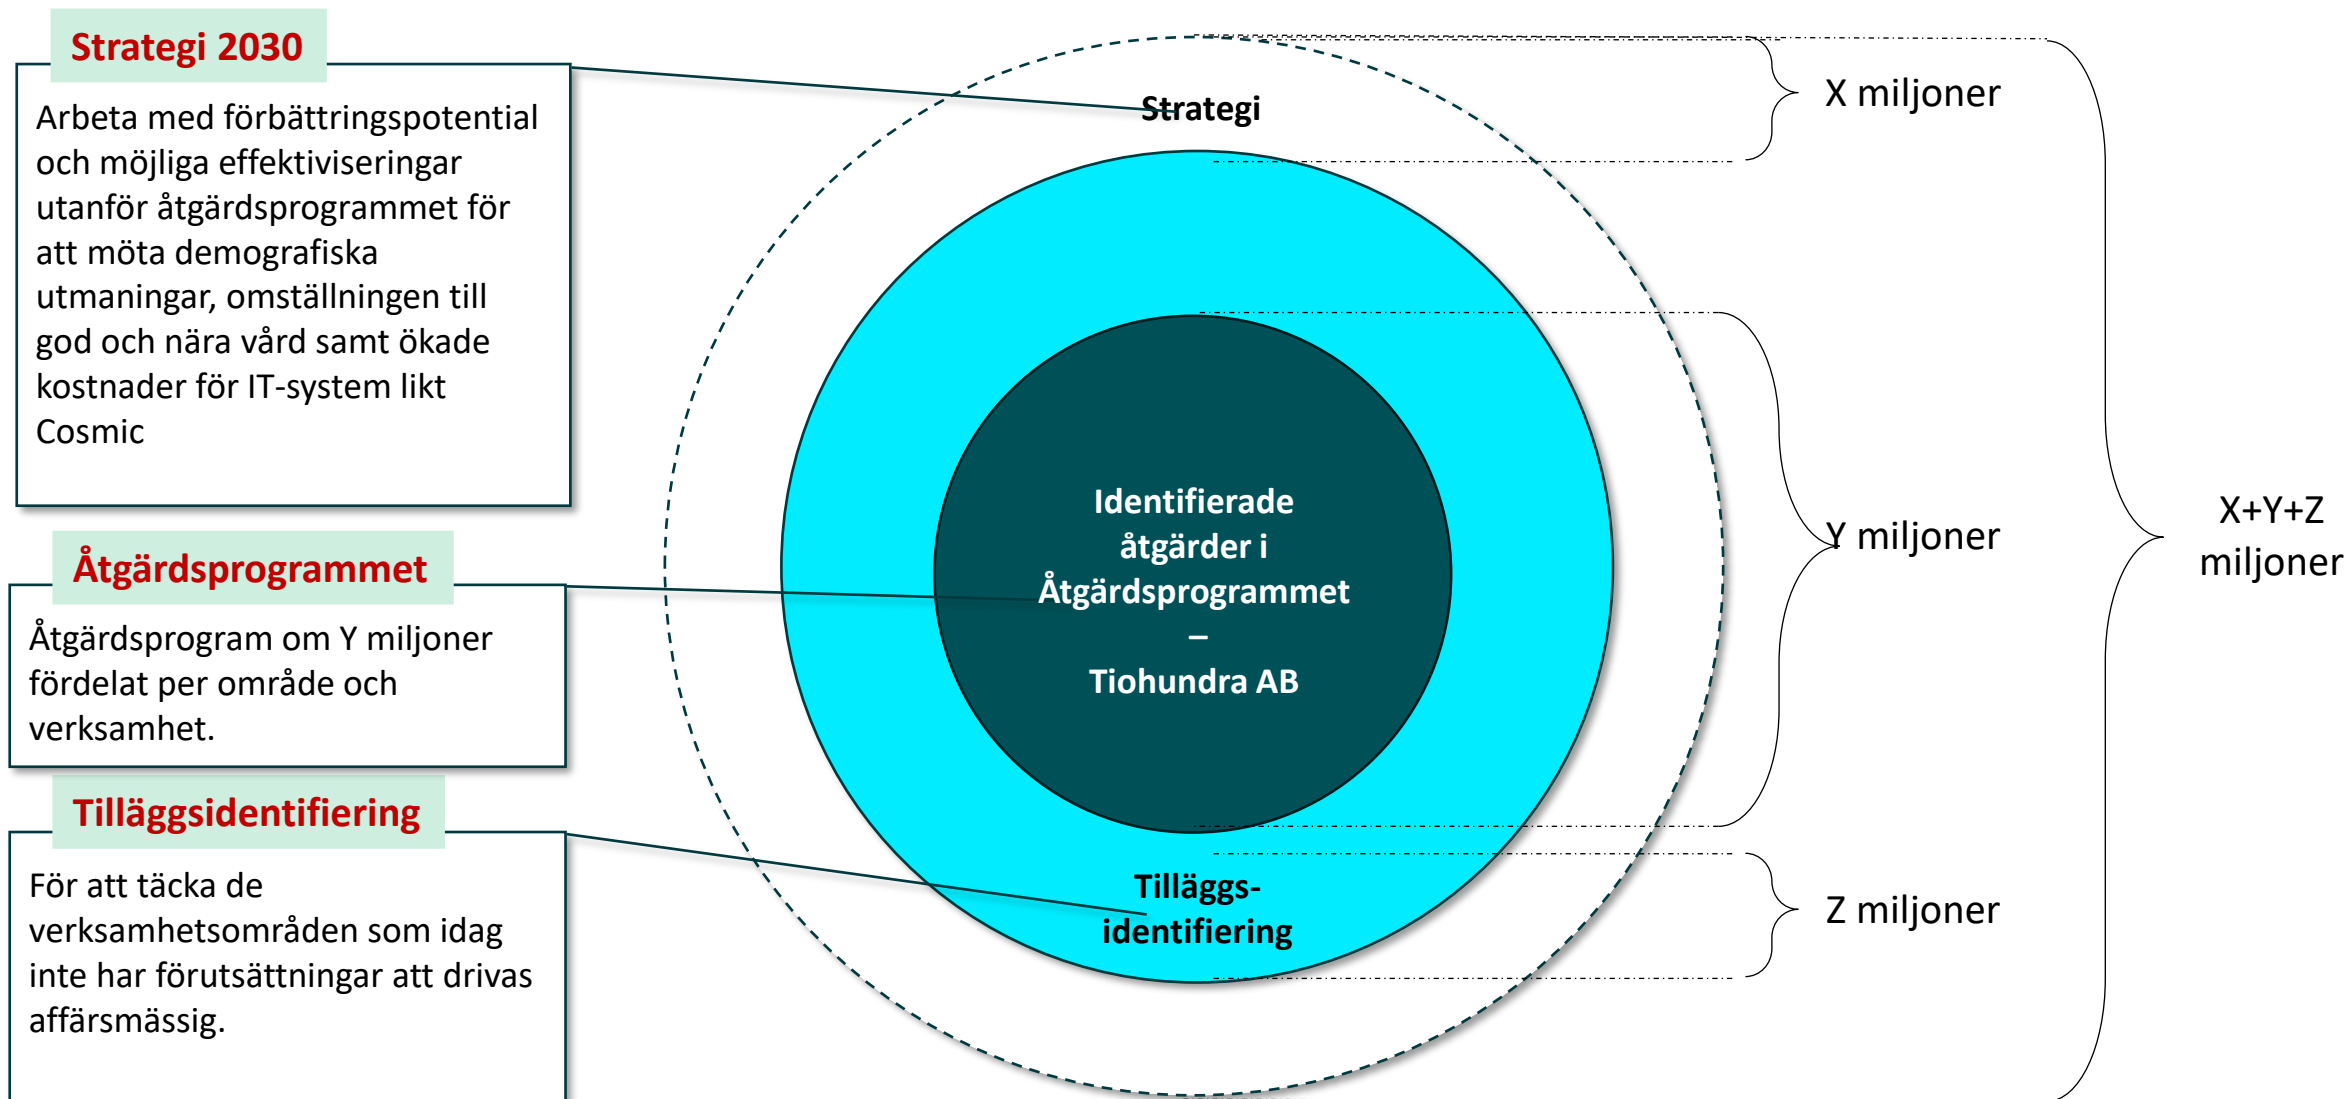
Strategi 2030

Arbeta med förbättringspotential och möjliga effektiviseringar utanför åtgärdsprogrammet för att möta demografiska utmaningar, omställningen till god och nära vård samt ökade kostnader för IT-system likt Cosmic

Åtgärdsprogrammet

Åtgärdsprogram om Y miljoner fördelat per område och verksamhet.

Tilläggsidentifiering

För att täcka de verksamhetsområden som idag inte har förutsättningar att drivas affärsmässig.

Strategi

Identifierade åtgärder i Åtgärdsprogrammet – Tiohundra AB

Tilläggs-identifiering

X miljoner

Y miljoner

Z miljoner

X+Y+Z miljoner